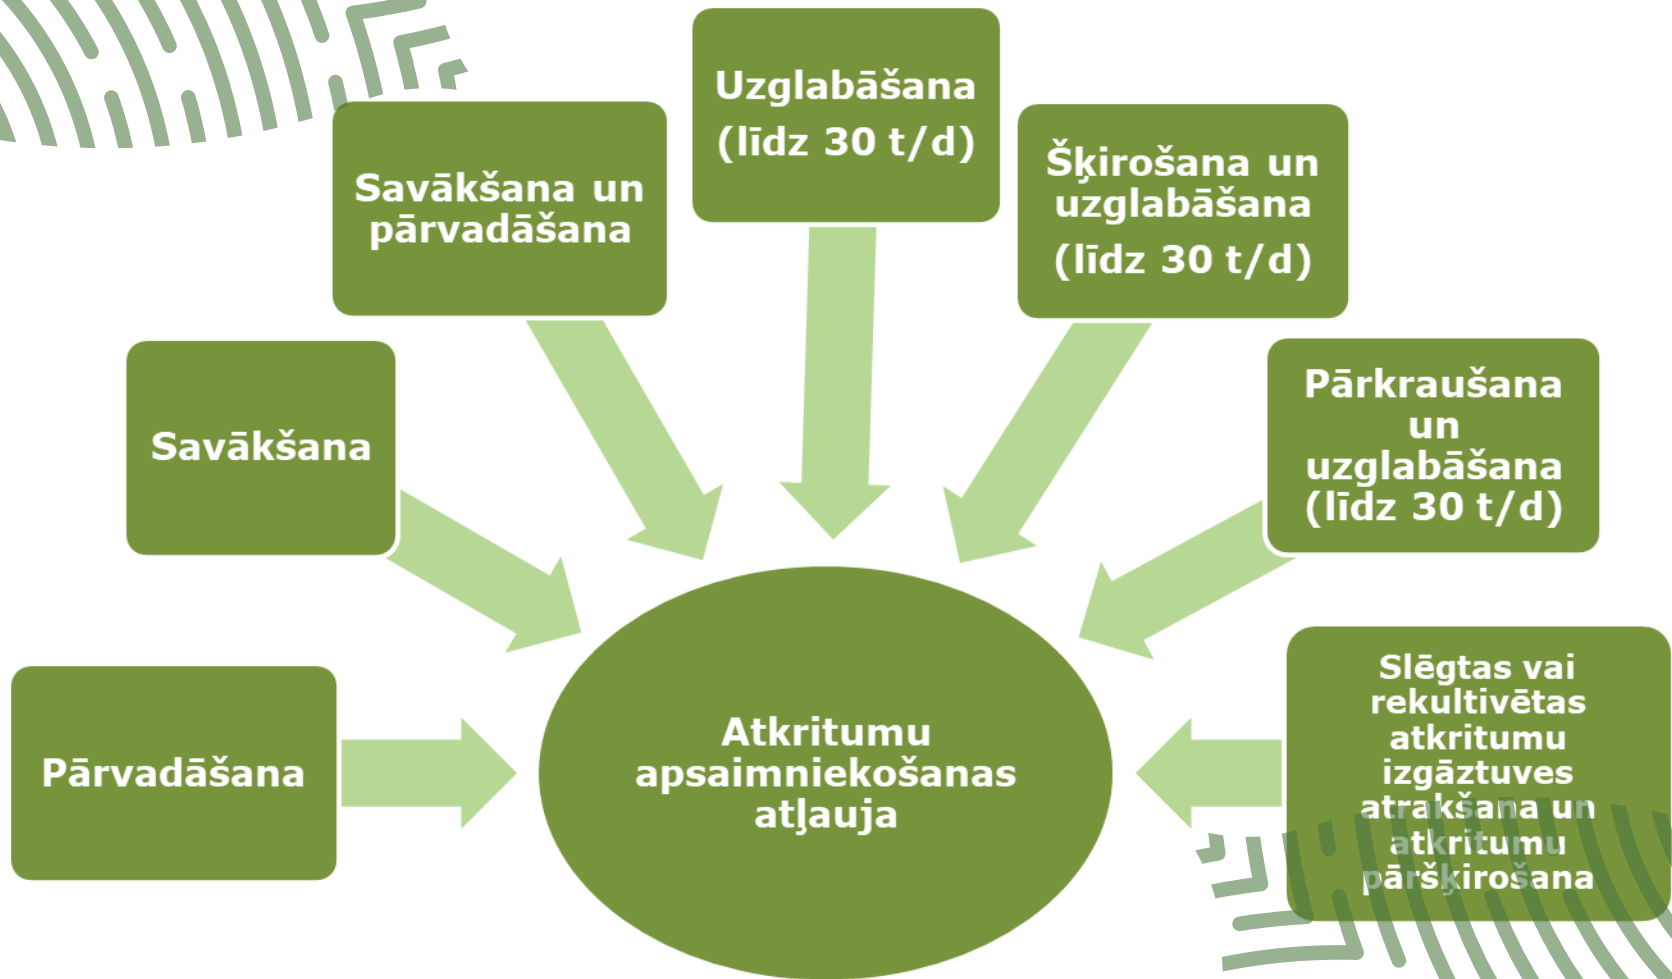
Uzglabāšana (līdz 30 t/d)

Savākšana un pārvadāšana

Šķirošana un uzglabāšana (līdz 30 t/d)

Savākšana

Pārkraušana un uzglabāšana (līdz 30 t/d)

Pārvadāšana

Atkritumu apsaimniekošanas atļauja

Slēgtas vai rekultivētas atkritumu izgāztuves atrakšana un atkritumu pāršķirošana